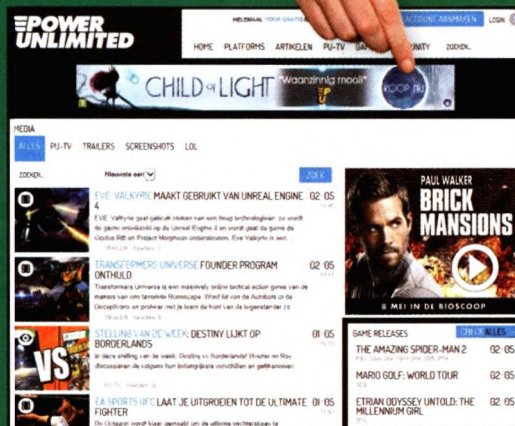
POWER UNLIMITED

HELEMAAL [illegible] ACCOUNT AANMAKEN LOGIN

HOME PLATFORMS ARTIKELEN PU-TV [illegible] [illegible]UNITY ZOEKEN

CHILD of LIGHT "Waanzinnig mooi!"

MEDIA

ALLES PU-TV TRAILERS SCREENSHOTS LOL

ZOEKEN Nieuwste eerst ZOEK

EVE: VALKYRIE MAAKT GEBRUIKT VAN UNREAL ENGINE 4 02 05
EVE: Valkyrie gaat gebruik maken van een hoop technologieen, zo wordt de game ontwikkeld op de Unreal Engine 4 en wordt deze de game de Oculus Rift en Project Morpheus ondersteunen. Eve: Valkyrie is een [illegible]

TRANSFORMERS UNIVERSE FOUNDER PROGRAM ONTHULD 02 05
Transformers Universe is een massively online tactical action game van de makers van een favoriete Runescape. Vind ké van de Autobots of de Decepticons en probeer met je team de front van de tegenstander te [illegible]

STELLING VAN DE WEEK: DESTINY LIJKT OP BORDERLANDS 01 05
In deze stelling van de week: Destiny vs Borderlands! Wouter en Roy discussiëren de volgens hun belangrijkste verschillen en gelijkenissen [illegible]

EA SPORTS UFC LAAT JE UITGROEIEN TOT DE ULTIMATE FIGHTER 01 05
De Octagon wordt klaar gemaakt om de ultieme vechtersbaas te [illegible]

PAUL WALKER
BRICK MANSIONS
8 MEI IN DE BIOSCOOP

GAME RELEASES CHECK ALLES

THE AMAZING SPIDER-MAN 2 02 05
MARIO GOLF: WORLD TOUR 02 05
ETRIAN ODYSSEY UNTOLD: THE MILLENNIUM GIRL 02 05